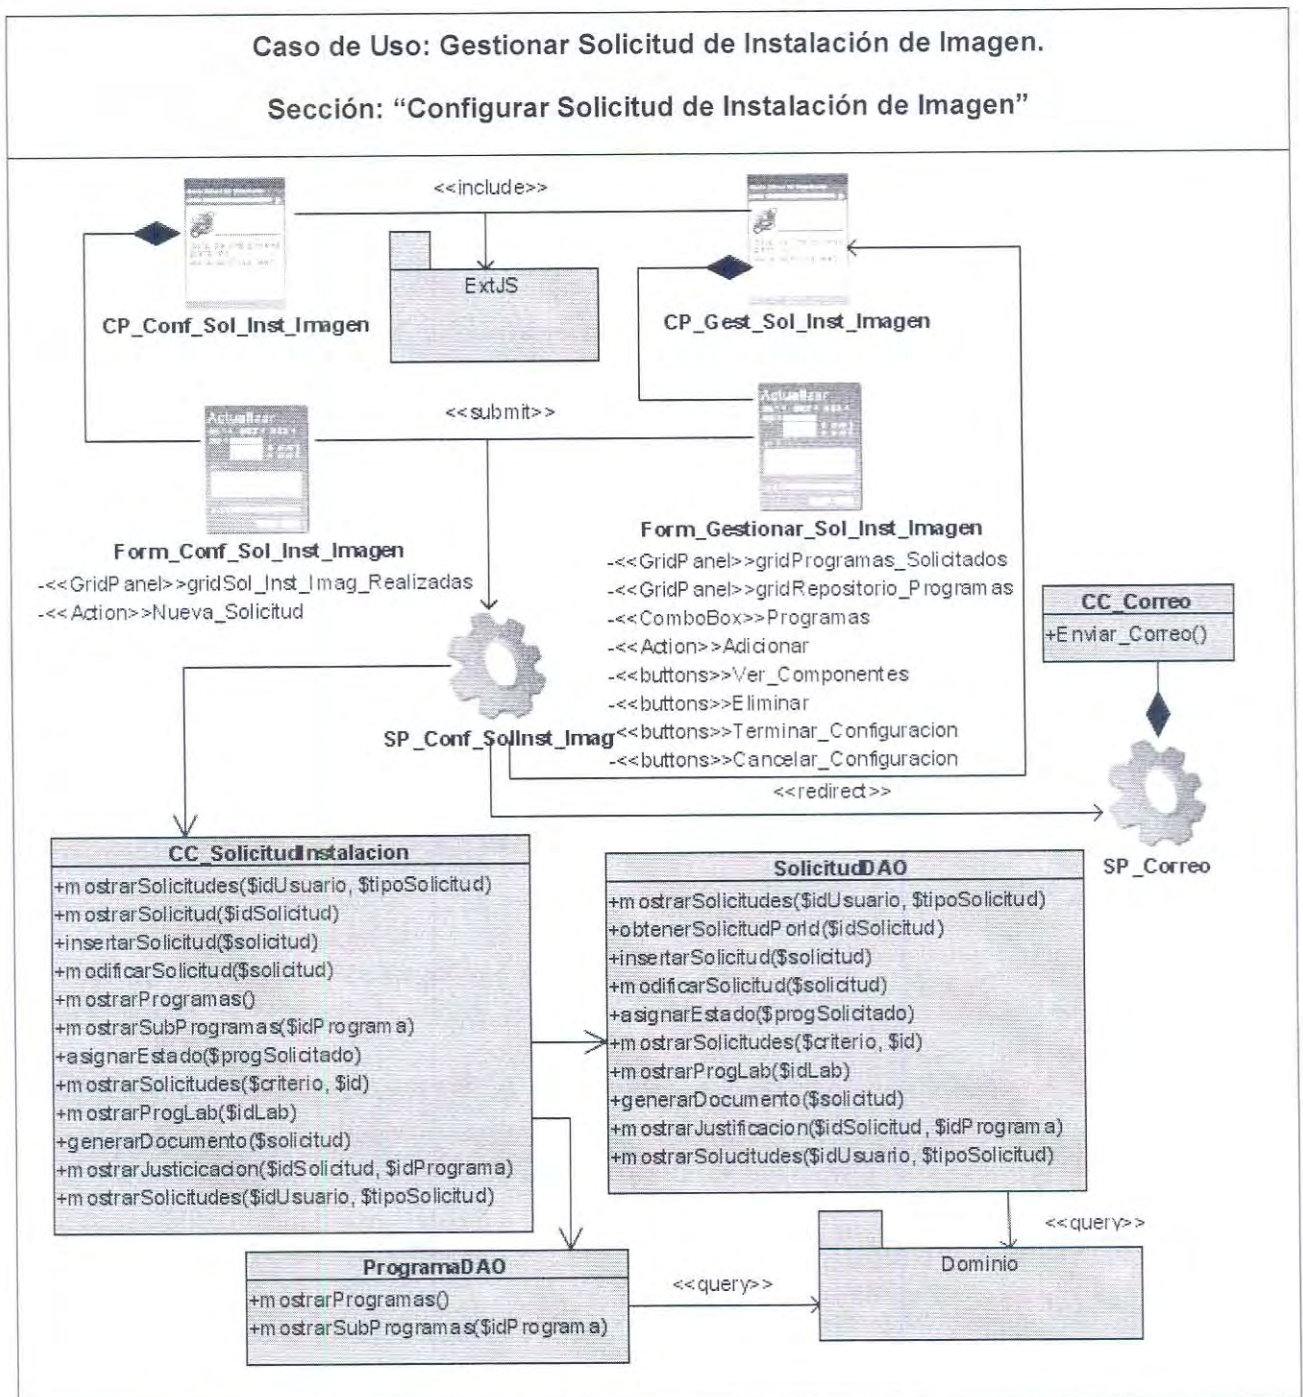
Caso de Uso: Gestionar Solicitud de Instalación de Imagen.

Sección: "Configurar Solicitud de Instalación de Imagen"

<<include>>

ExtJS

CP_Conf_Sol_Inst_Imagen

CP_Gest_Sol_Inst_Imagen

<<submit>>

Actualizar

Actualizar

Form_Conf_Sol_Inst_Imagen
-<<GridPanel>>gridSol_Inst_Imag_Realizadas
-<<Action>>Nueva_Solicitud

Form_Gestionar_Sol_Inst_Imagen
-<<GridPanel>>gridProgramas_Solicitados
-<<GridPanel>>gridRepositorio_Programas
-<<ComboBox>>Programas
-<<Action>>Adicionar
-<<buttons>>Ver_Componentes
-<<buttons>>Eliminar
-<<buttons>>Terminar_Configuracion
-<<buttons>>Cancelar_Configuracion

CC_Correo
+Enviar_Correo()

SP_Conf_SolInst_Imag

<<redirect>>

SP_Correo

CC_SolicitudInstalacion
+mostrarSolicitudes($idUsuario, $tipoSolicitud)
+mostrarSolicitud($idSolicitud)
+insertarSolicitud($solicitud)
+modificarSolicitud($solicitud)
+mostrarProgramas()
+mostrarSubProgramas($idPrograma)
+asignarEstado($progSolicitado)
+mostrarSolicitudes($criterio, $id)
+mostrarProgLab($idLab)
+generarDocumento($solicitud)
+mostrarJusticicacion($idSolicitud, $idPrograma)
+mostrarSolicitudes($idUsuario, $tipoSolicitud)

SolicitudDAO
+mostrarSolicitudes($idUsuario, $tipoSolicitud)
+obtenerSolicitudPorId($idSolicitud)
+insertarSolicitud($solicitud)
+modificarSolicitud($solicitud)
+asignarEstado($progSolicitado)
+mostrarSolicitudes($criterio, $id)
+mostrarProgLab($idLab)
+generarDocumento($solicitud)
+mostrarJustificacion($idSolicitud, $idPrograma)
+mostrarSolucitudes($idUsuario, $tipoSolicitud)

<<query>>

ProgramaDAO
+mostrarProgramas()
+mostrarSubProgramas($idPrograma)

<<query>>

Dominio